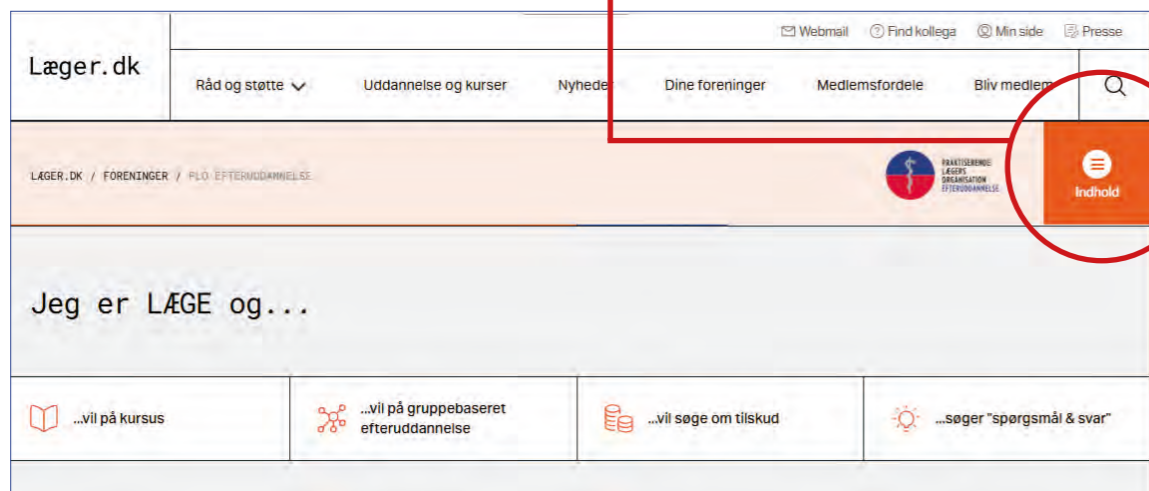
Webmail Find kollega Min side Presse

Læger.dk

Råd og støtte Uddannelse og kurser Nyheder Dine foreninger Medlemsfordele Bliv medlem

LÆGER.DK / FORENINGER / PLO EFTERUDDANNELSE

PRAKTISERENDE LÆGERS ORGANISATION EFTERUDDANNELSE

Indhold

Jeg er LÆGE og...

...vil på kursus

...vil på gruppebaseret efteruddannelse

...vil søge om tilskud

...søger "spørgsmål & svar"